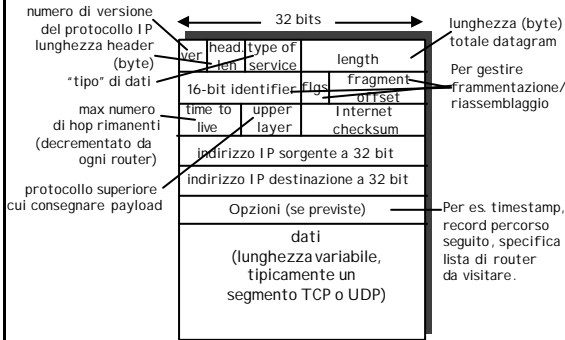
numero di versione del protocollo IP

lunghezza header (byte)

"tipo" di dati

max numero di hop rimanenti (decrementato da ogni router)

protocollo superiore cui consegnare payload

32 bits

| ver | head. len | type of service | length | |
|---|---|---|---|---|
| 16-bit identifier | | | flgs | fragment offset |
| time to live | upper layer | | Internet checksum | |
| indirizzo IP sorgente a 32 bit | | | | |
| indirizzo IP destinazione a 32 bit | | | | |
| Opzioni (se previste) | | | | |

dati
(lunghezza variabile, tipicamente un segmento TCP o UDP)

lunghezza (byte) totale datagram

Per gestire frammentazione/ riassemblaggio

Per es. timestamp, record percorso seguito, specifica lista di router da visitare.